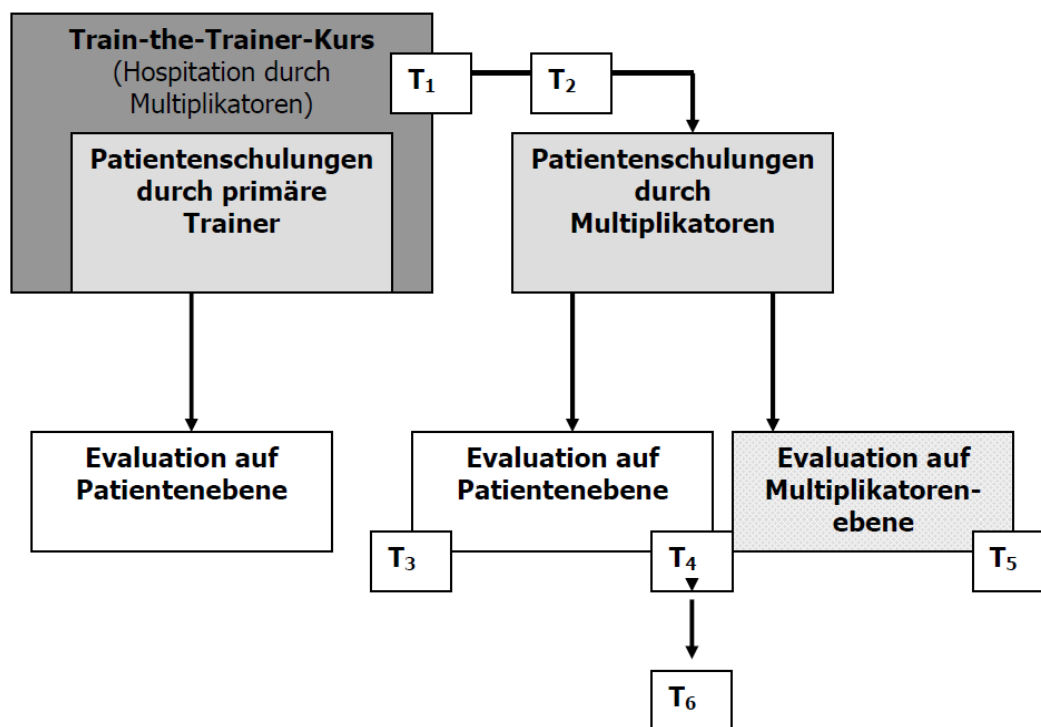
Train-the-Trainer-Kurs
(Hospitation durch Multiplikatoren)

$T_1$

$T_2$

Patientenschulungen durch primäre Trainer

Patientenschulungen durch Multiplikatoren

Evaluation auf Patientenebene

Evaluation auf Patientenebene

Evaluation auf Multiplikatorenebene

$T_3$

$T_4$

$T_5$

$T_6$